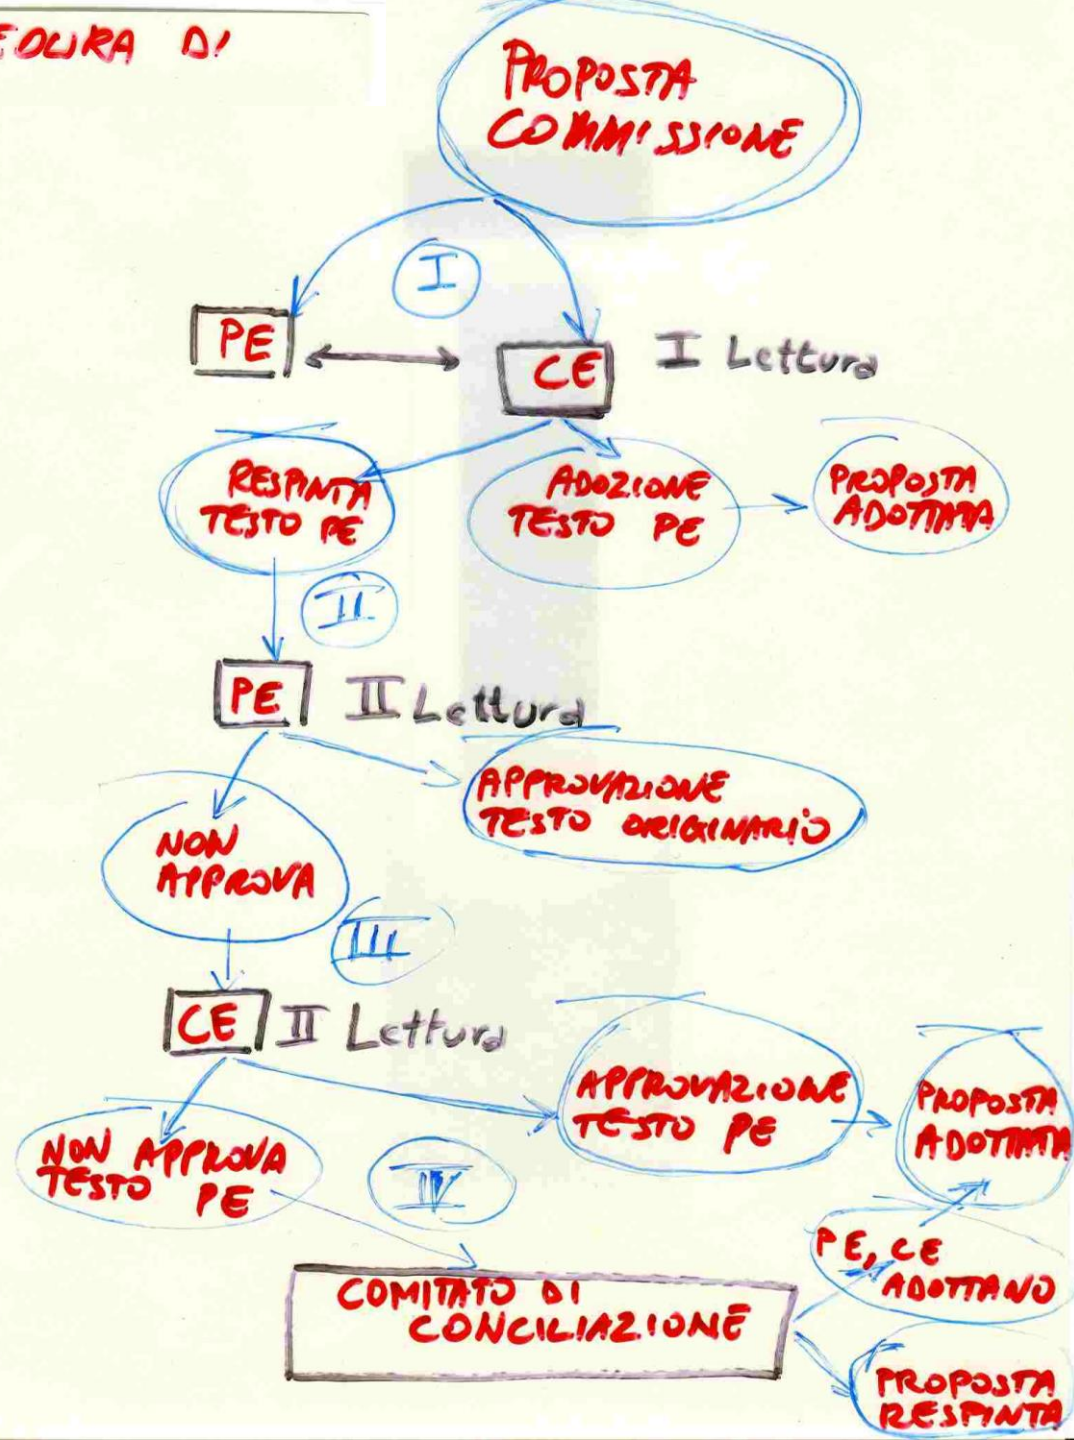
EDURA DI

PROPOSTA COMMISSIONE

I

PE

CE

I Lettura

RESPINTA TESTO PE

ADOZIONE TESTO PE

PROPOSTA ADOTTATA

II

PE

II Lettura

APPROVAZIONE TESTO ORIGINARIO

NON APPROVA

III

CE

II Lettura

APPROVAZIONE TESTO PE

PROPOSTA ADOTTATA

NON APPROVA TESTO PE

IV

PE, CE ADOTTANO

COMITATO DI CONCILIAZIONE

PROPOSTA RESPINTA